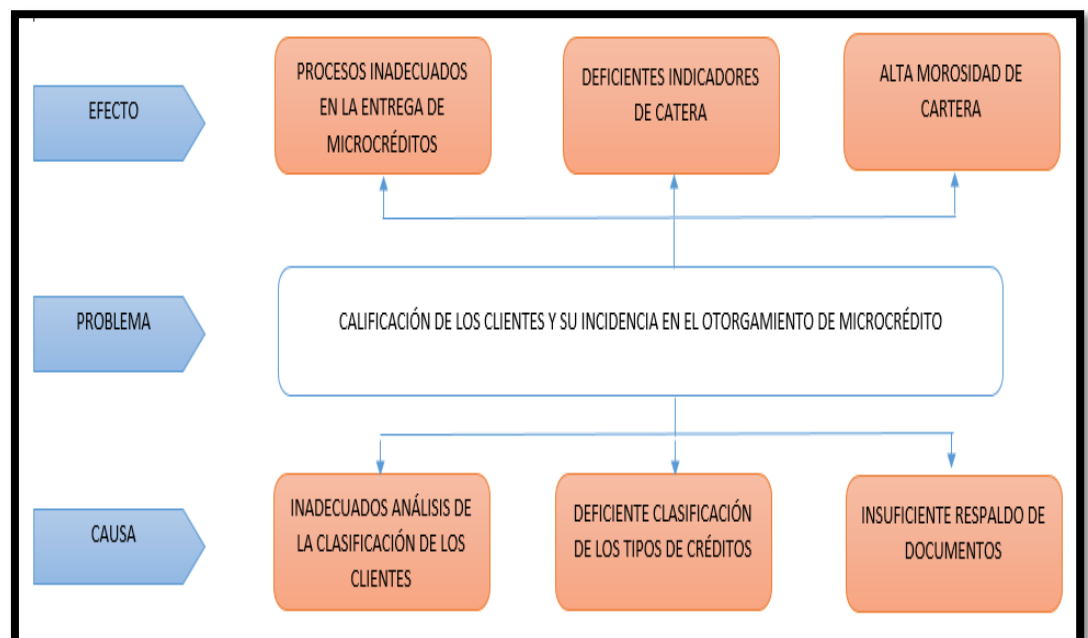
EFECTO

PROCESOS INADECUADOS EN LA ENTREGA DE MICROCRÉDITOS

DEFICIENTES INDICADORES DE CATERA

ALTA MOROSIDAD DE CARTERA

PROBLEMA

CALIFICACIÓN DE LOS CLIENTES Y SU INCIDENCIA EN EL OTORGAMIENTO DE MICROCRÉDITO

CAUSA

INADECUADOS ANÁLISIS DE LA CLASIFICACIÓN DE LOS CLIENTES

DEFICIENTE CLASIFICACIÓN DE LOS TIPOS DE CRÉDITOS

INSUFICIENTE RESPALDO DE DOCUMENTOS